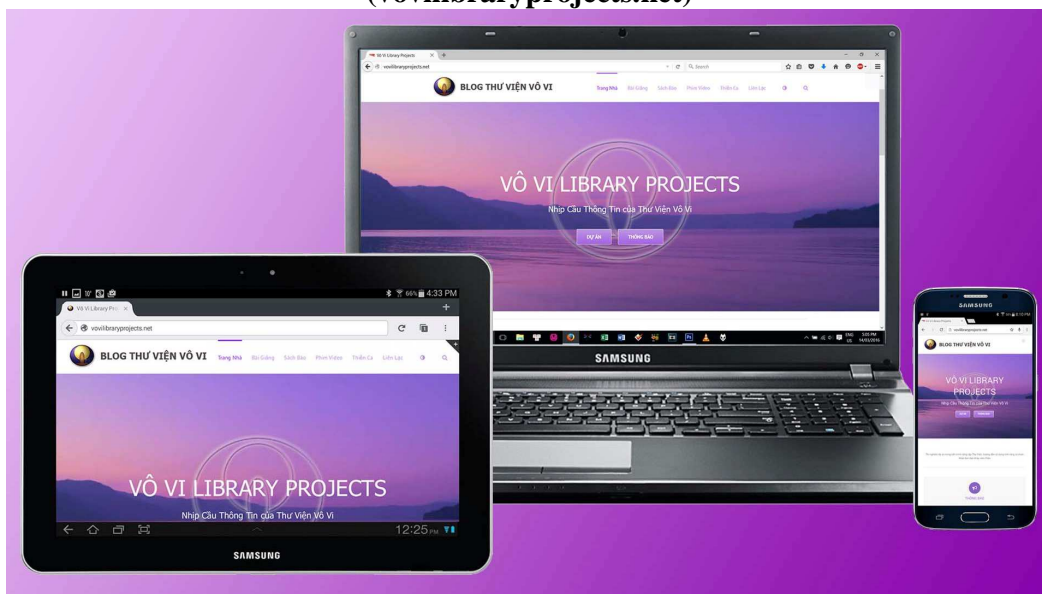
(vovilibraryprojects.net)

Vô Vi Library Projects
vovilibraryprojects.net
Search
BLOG THƯ VIỆN VÔ VI
Trang Nhà
Bài Giảng
Sách Báo
Phim Video
Thiền Ca
Liên Lạc
VÔ VI LIBRARY PROJECTS
Nhịp Cầu Thông Tin của Thư Viện Vô Vi
DỰ ÁN
THÔNG BÁO
SAMSUNG

66% 4:33 PM
Vô Vi Library Pro
vovilibraryprojects.net
BLOG THƯ VIỆN VÔ VI
Trang Nhà
Bài Giảng
Sách Báo
Phim Video
Thiền Ca
Liên Lạc
VÔ VI LIBRARY PROJECTS
Nhịp Cầu Thông Tin của Thư Viện Vô Vi
12:25 PM
SAMSUNG

SAMSUNG
BLOG THƯ VIỆN VÔ VI
VÔ VI LIBRARY PROJECTS
Nhịp Cầu Thông Tin của Thư Viện Vô Vi
THÔNG BÁO